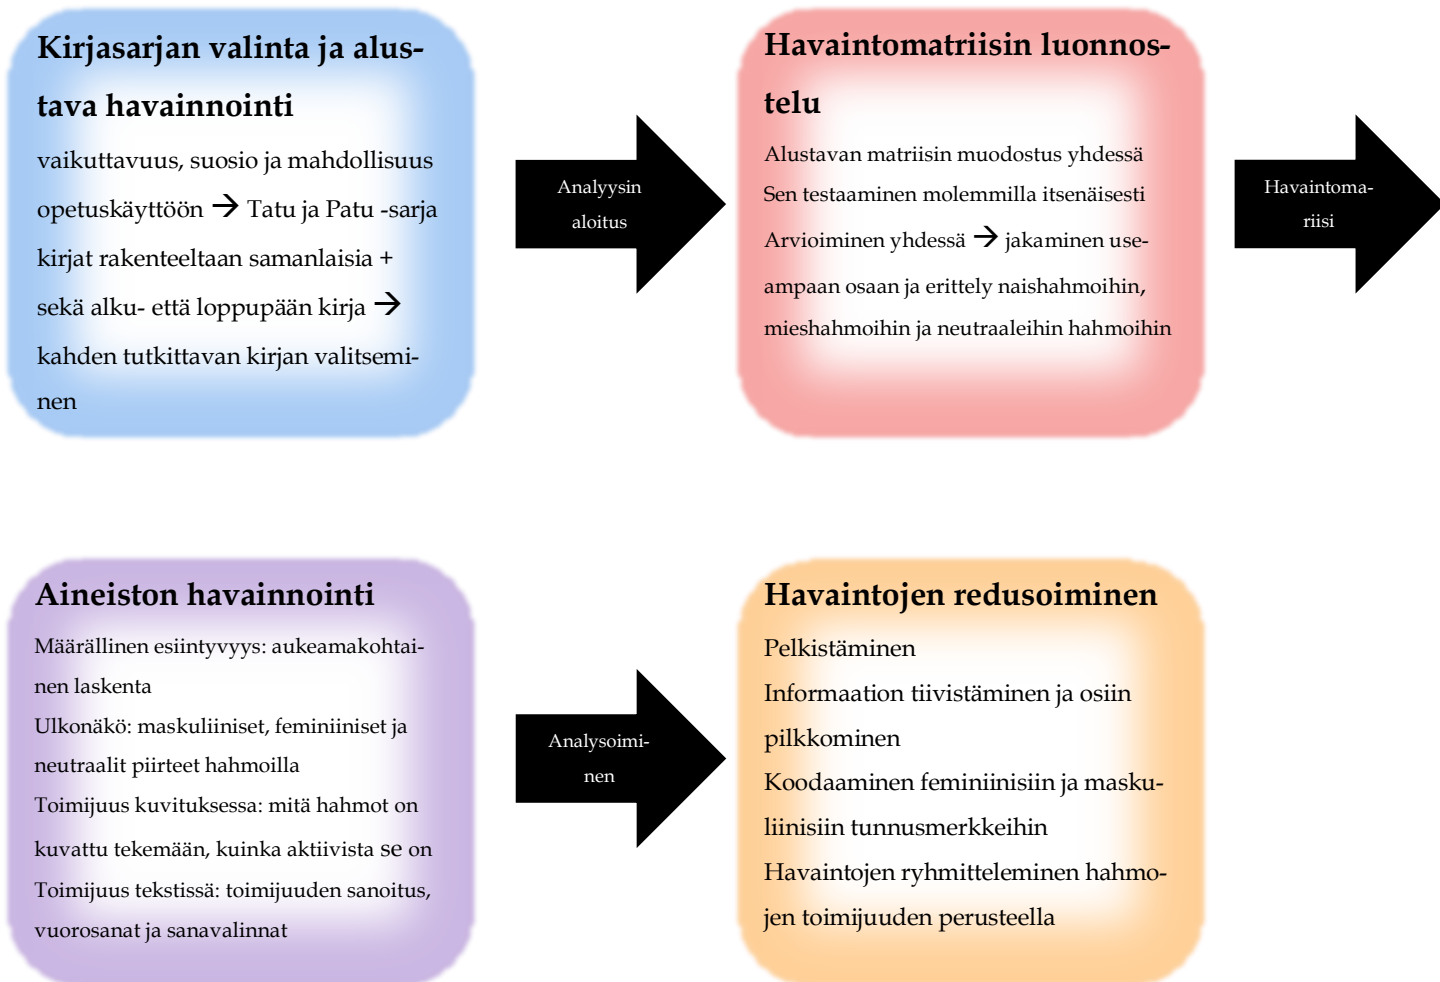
Kirjasarjan valinta ja alustava havainnointi

vaikuttavuus, suosio ja mahdollisuus opetuskäyttöön → Tatu ja Patu -sarja kirjat rakenteeltaan samanlaisia + sekä alku- että loppupään kirja → kahden tutkittavan kirjan valitseminen

Analyysin aloitus

Havaintomatriisin luonnostelu

Alustavan matriisin muodostus yhdessä
Sen testaaminen molemmilla itsenäisesti
Arvioiminen yhdessä → jakaminen useampaan osaan ja erittely naishahmoihin, mieshahmoihin ja neutraaleihin hahmoihin

Havaintomatriisi

Aineiston havainnointi

Määrällinen esiintyvyys: aukeamakohtainen laskenta
Ulkonäkö: maskuliiniset, feminiiniset ja neutraalit piirteet hahmoilla
Toimijuus kuvituksessa: mitä hahmot on kuvattu tekemään, kuinka aktiivista se on
Toimijuus tekstissä: toimijuuden sanoitus, vuorosanat ja sanavalinnat

Analysoiminen

Havaintojen redusoiminen

Pelkistäminen
Informaation tiivistäminen ja osiin pilkkominen
Koodaaminen feminiinisiin ja maskuliinisiin tunnusmerkkeihin
Havaintojen ryhmitteleminen hahmojen toimijuuden perusteella